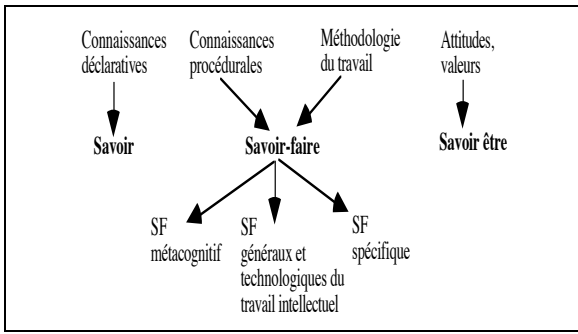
Connaissances déclaratives

Connaissances procédurales

Méthodologie du travail

Attitudes, valeurs

**Savoir**

**Savoir-faire**

**Savoir être**

SF métacognitif

SF généraux et technologiques du travail intellectuel

SF spécifique